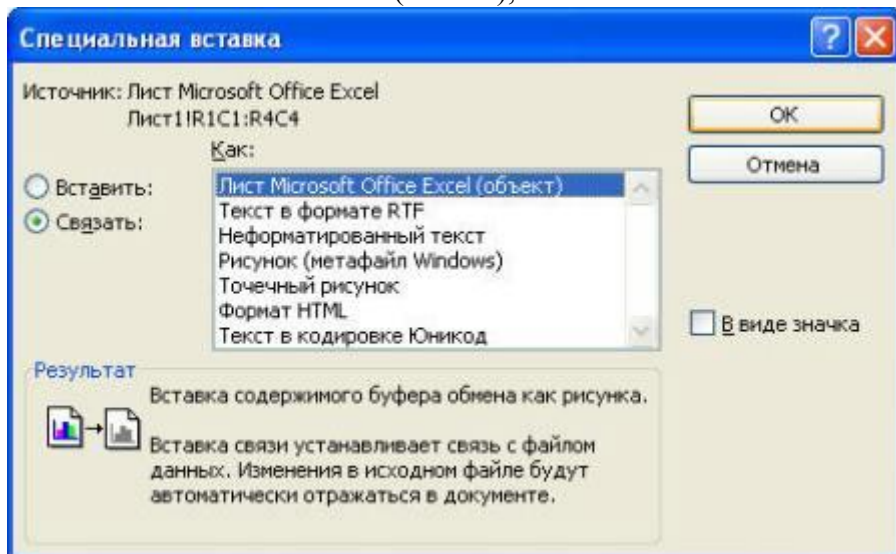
Специальная вставка

?

Источник: Лист Microsoft Office Excel
Лист1!R1C1:R4C4

Как:

Вставить:

Связать:

Лист Microsoft Office Excel (объект)
Текст в формате RTF
Неформатированный текст
Рисунок (метафайл Windows)
Точечный рисунок
Формат HTML
Текст в кодировке Юникод

ОК

Отмена

В виде значка

Результат

Вставка содержимого буфера обмена как рисунка.

Вставка связи устанавливает связь с файлом данных. Изменения в исходном файле будут автоматически отражаться в документе.